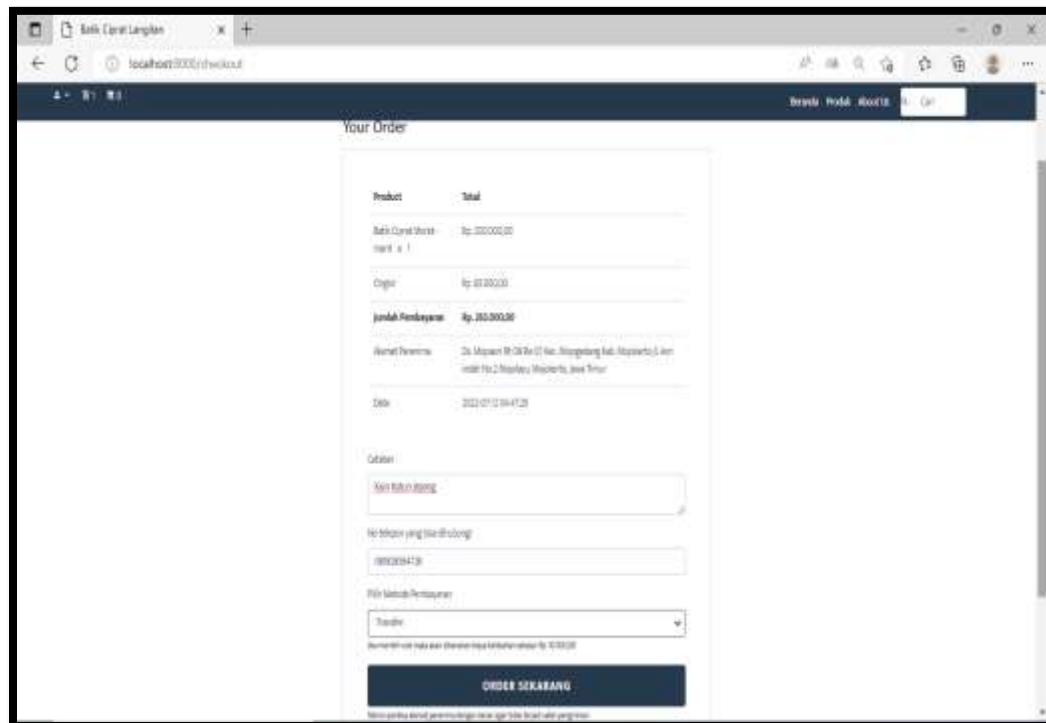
Batik Canting Langitan

localhost:8000/checkout

Beranda Produk About Us Cari

Your Order

| Product | Total |
|---|---|
| Batik Canting Merah - marit x 1 | Rp. 200.000,00 |
| Ongkir | Rp. 60.000,00 |
| Jumlah Pembayaran | Rp. 260.000,00 |
| Alamat Penerima | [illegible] |
| Date | 2022-07-12 04:47:28 |

Catatan

Kain Katun ya

No telepon yang bisa dihubungi

0895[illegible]

Pilih Metode Pembayaran

Transfer

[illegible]

ORDER SEKARANG

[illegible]